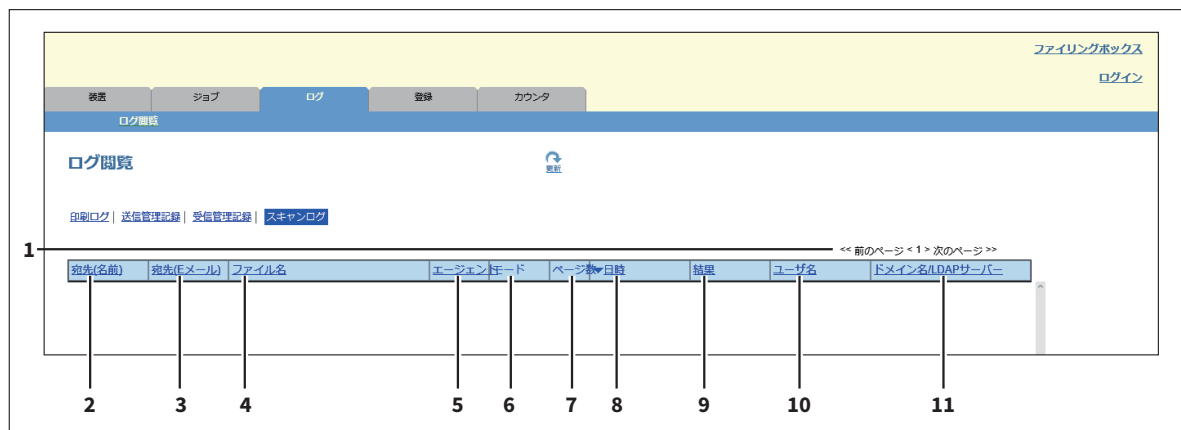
ファイリングボックス

ログイン

装置 | ジョブ | ログ | 登録 | カウンタ

ログ閲覧

ログ閲覧

更新

印刷ログ | 送信管理記録 | 受信管理記録 | スキャンログ

1

<< 前のページ < 1 > 次のページ >>

| 宛先(名前) | 宛先(Eメール) | ファイル名 | エージェント | モード | ページ数 | 日時 | 結果 | ユーザ名 | ドメイン名/LDAPサーバー |
|---|---|---|---|---|---|---|---|---|---|

2 3 4 5 6 7 8 9 10 11